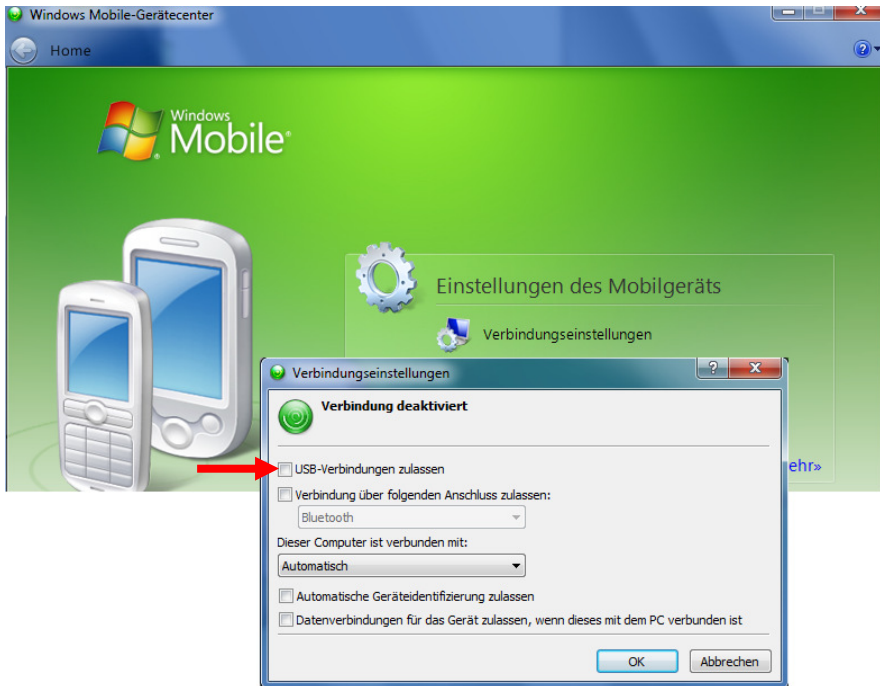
Windows Mobile-Gerätecenter

Home

Windows Mobile

Einstellungen des Mobilgeräts

Verbindungseinstellungen

ehr»

Verbindungseinstellungen

?

X

Verbindung deaktiviert

USB-Verbindungen zulassen

Verbindung über folgenden Anschluss zulassen:

Bluetooth

Dieser Computer ist verbunden mit:

Automatisch

Automatische Geräteidentifizierung zulassen

Datenverbindungen für das Gerät zulassen, wenn dieses mit dem PC verbunden ist

OK

Abbrechen